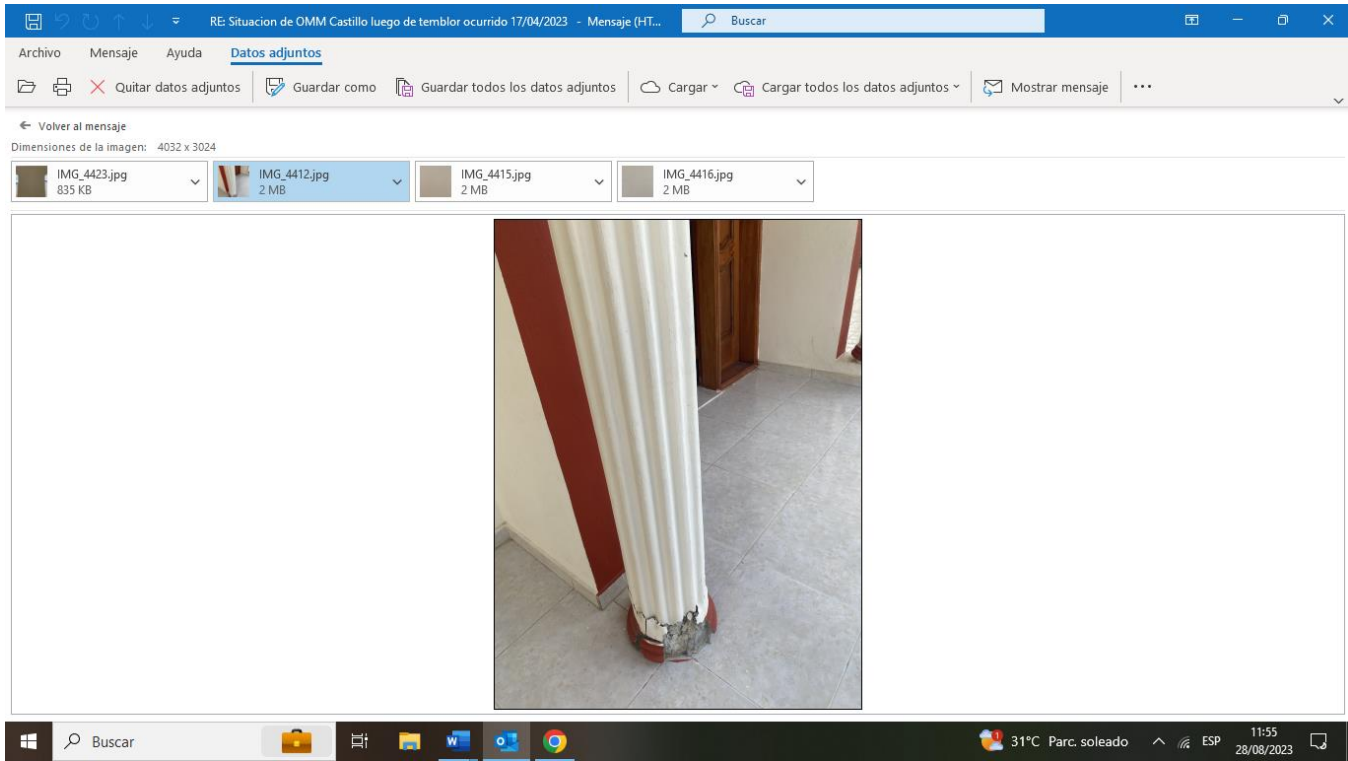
RE: Situacion de OMM Castillo luego de temblor ocurrido 17/04/2023 - Mensaje (HT...
Buscar

Archivo Mensaje Ayuda Datos adjuntos

Quitar datos adjuntos Guardar como Guardar todos los datos adjuntos Cargar Cargar todos los datos adjuntos Mostrar mensaje ...

← Volver al mensaje
Dimensiones de la imagen: 4032 x 3024

IMG_4423.jpg
835 KB
IMG_4412.jpg
2 MB
IMG_4415.jpg
2 MB
IMG_4416.jpg
2 MB

Buscar

31°C Parc. soleado ESP 11:55 28/08/2023